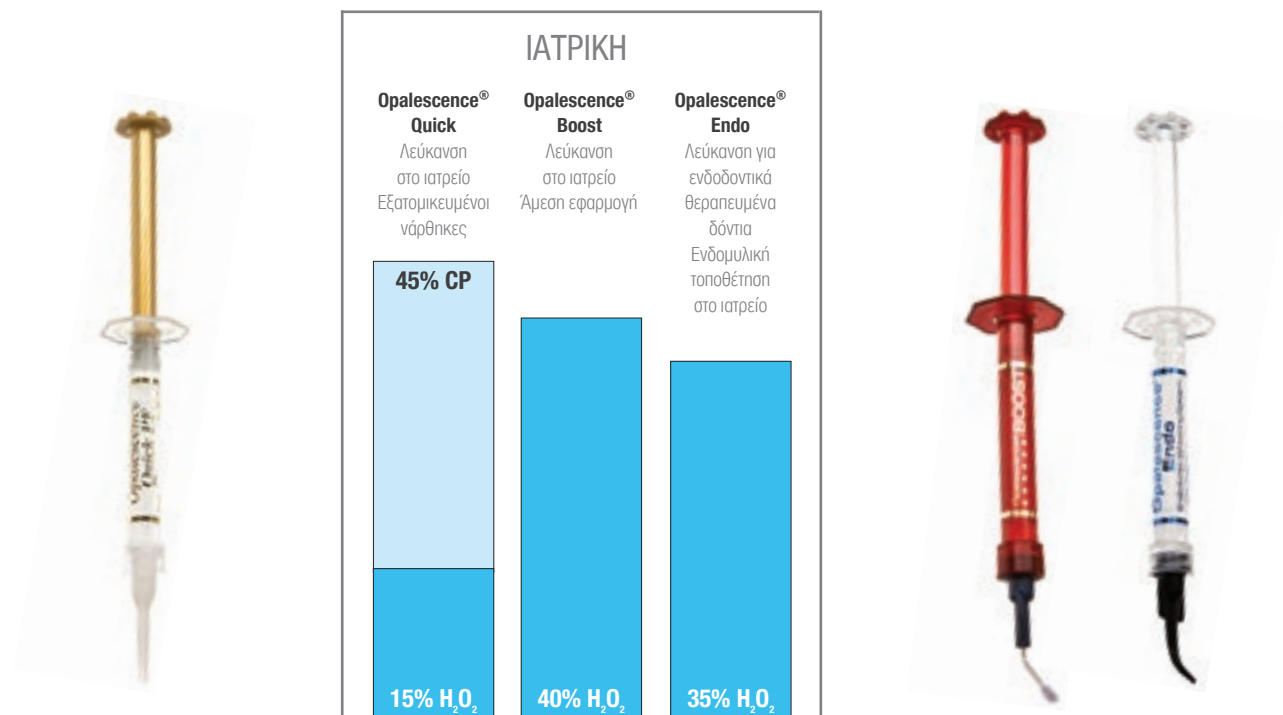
ΙΑΤΡΙΚΗ

Opalescence® Quick
Λεύκανση στο ιατρείο Εξατομικευμένοι νάρθηκες

Opalescence® Boost
Λεύκανση στο ιατρείο Άμεση εφαρμογή

Opalescence® Endo
Λεύκανση για ενδοδοντικά θεραπευμένα δόντια Ενδομυλική τοποθέτηση στο ιατρείο

45% CP

15% $H_2O_2$

40% $H_2O_2$

35% $H_2O_2$

Opalescence Quick PF

BOOST

Opalescence Endo